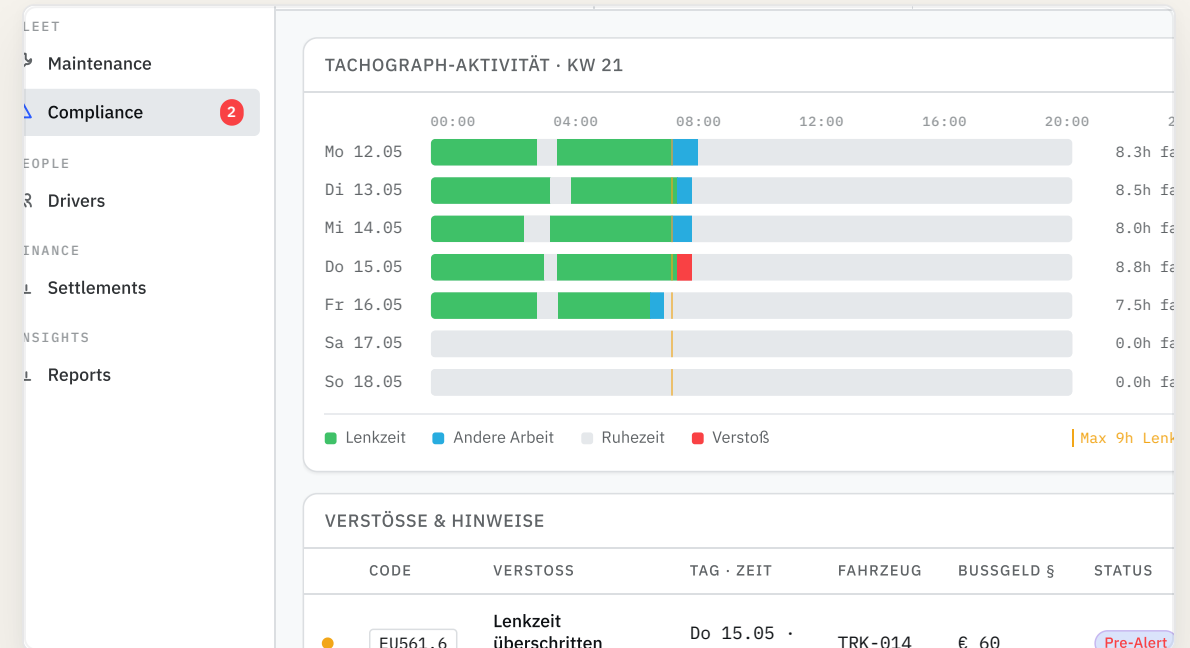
LEET
Maintenance
Compliance 2
EOPLE
Drivers
INANCE
Settlements
NSIGHTS
Reports

TACHOGRAPH-AKTIVITÄT · KW 21

| | 00:00 | 04:00 | 08:00 | 12:00 | 16:00 | 20:00 | 2 |
|---|---|---|---|---|---|---|---|
| Mo 12.05 | | | | | | | 8.3h fa |
| Di 13.05 | | | | | | | 8.5h fa |
| Mi 14.05 | | | | | | | 8.0h fa |
| Do 15.05 | | | | | | | 8.8h fa |
| Fr 16.05 | | | | | | | 7.5h fa |
| Sa 17.05 | | | | | | | 0.0h fa |
| So 18.05 | | | | | | | 0.0h fa |

Lenkzeit Andere Arbeit Ruhezeit Verstoß Max 9h Lenk

VERSTÖSSE & HINWEISE

| CODE | VERSTOSS | TAG · ZEIT | FAHRZEUG | BUSSGELD § | STATUS |
|---|---|---|---|---|---|
| EU561.6 | Lenkzeit überschritten | Do 15.05 · | TRK-014 | € 60 | Pre-Alert |